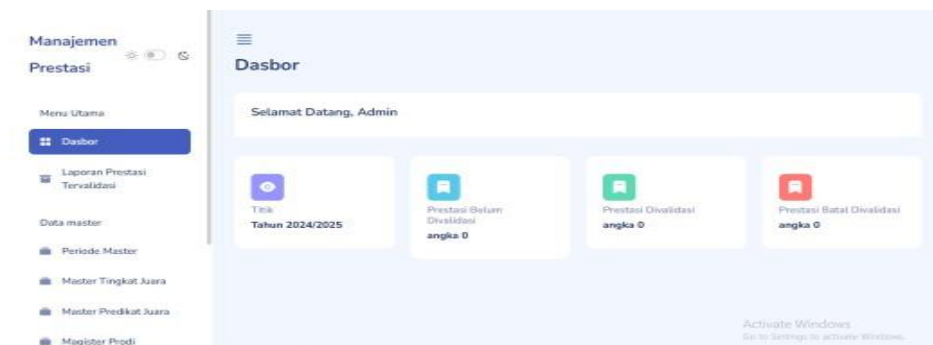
Manajemen Prestasi

Menu Utama

Dasbor

Laporan Prestasi Tervalidasi

Data master

Periode Master

Master Tingkat Juara

Master Predikat Juara

Magister Prodi

Dasbor

Selamat Datang, Admin

Titik
Tahun 2024/2025

Prestasi Belum Divalidasi
angka 0

Prestasi Divalidasi
angka 0

Prestasi Batal Divalidasi
angka 0

Activate Windows
Go to Settings to activate Windows.